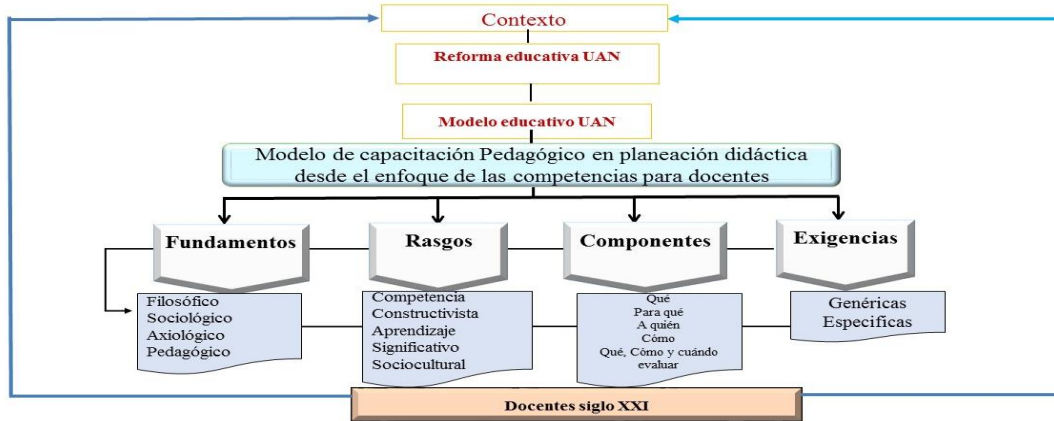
Contexto

Reforma educativa UAN

Modelo educativo UAN

Modelo de capacitación Pedagógico en planeación didáctica desde el enfoque de las competencias para docentes

Fundamentos

Rasgos

Componentes

Exigencias

Filosófico
Sociológico
Axiológico
Pedagógico

Competencia
Constructivista
Aprendizaje
Significativo
Sociocultural

Qué
Para qué
A quién
Cómo
Qué, Cómo y cuándo evaluar

Genéricas
Especificas

Docentes siglo XXI